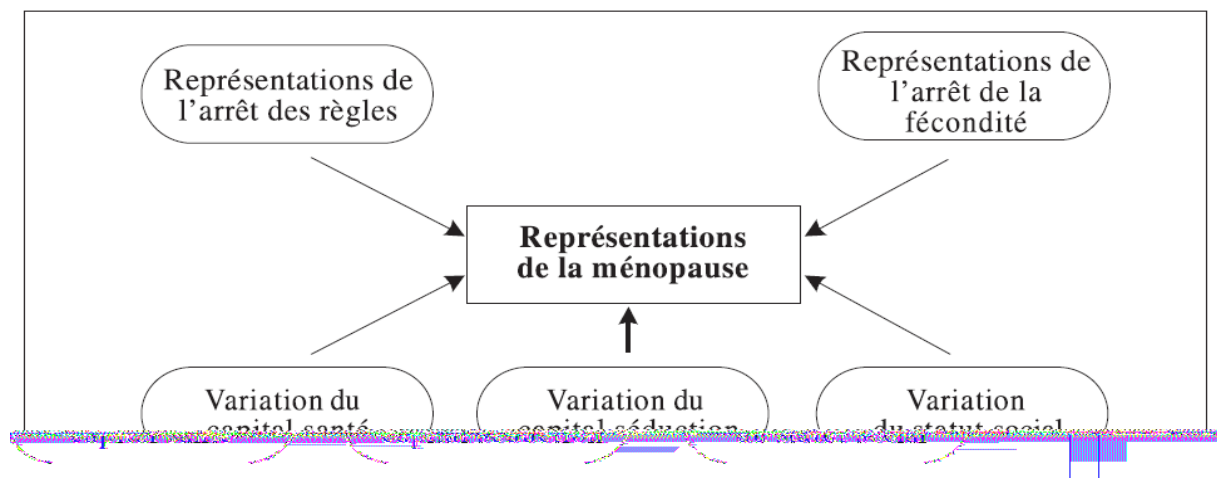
Représentations de l'arrêt des règles

Représentations de l'arrêt de la fécondité

Représentations de la ménopause

Variation du capital santé

Variation du capital séduction

Variation du statut social